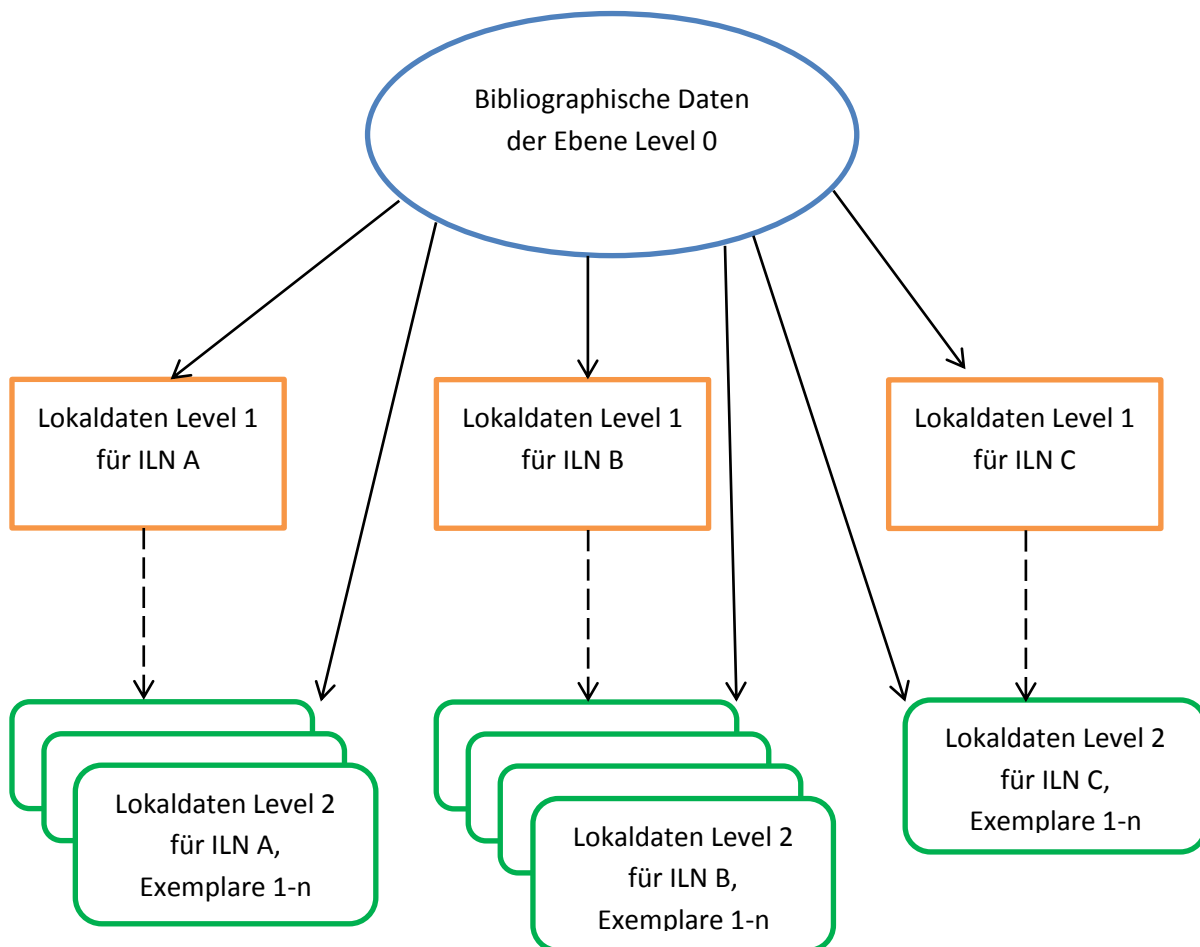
Bibliographische Daten der Ebene Level 0

Lokaldaten Level 1 für ILN A

Lokaldaten Level 1 für ILN B

Lokaldaten Level 1 für ILN C

Lokaldaten Level 2 für ILN A, Exemplare 1-n

Lokaldaten Level 2 für ILN B, Exemplare 1-n

Lokaldaten Level 2 für ILN C, Exemplare 1-n